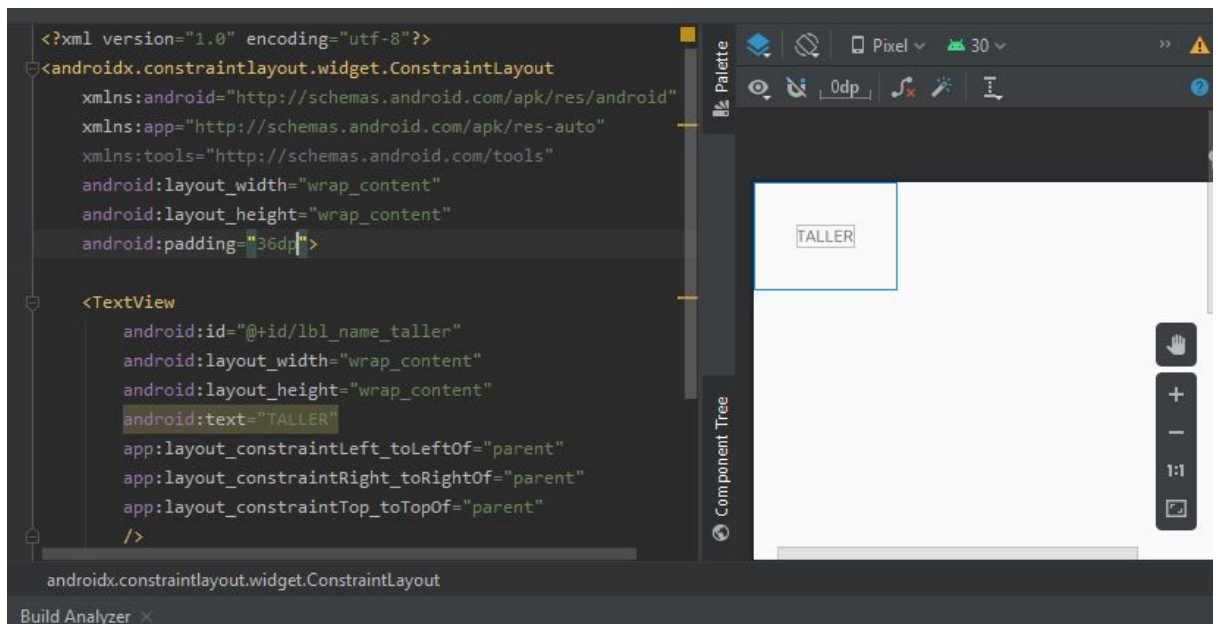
<?xml version="1.0" encoding="utf-8"?>
<androidx.constraintlayout.widget.ConstraintLayout
    xmlns:android="http://schemas.android.com/apk/res/android"
    xmlns:app="http://schemas.android.com/apk/res-auto"
    xmlns:tools="http://schemas.android.com/tools"
    android:layout_width="wrap_content"
    android:layout_height="wrap_content"
    android:padding="36dp">

    <TextView
        android:id="@+id/lbl_name_taller"
        android:layout_width="wrap_content"
        android:layout_height="wrap_content"
        android:text="TALLER"
        app:layout_constraintLeft_toLeftOf="parent"
        app:layout_constraintRight_toRightOf="parent"
        app:layout_constraintTop_toTopOf="parent"
        />

Palette

Component Tree

Pixel 30

0dp

TALLER

1:1

androidx.constraintlayout.widget.ConstraintLayout

Build Analyzer